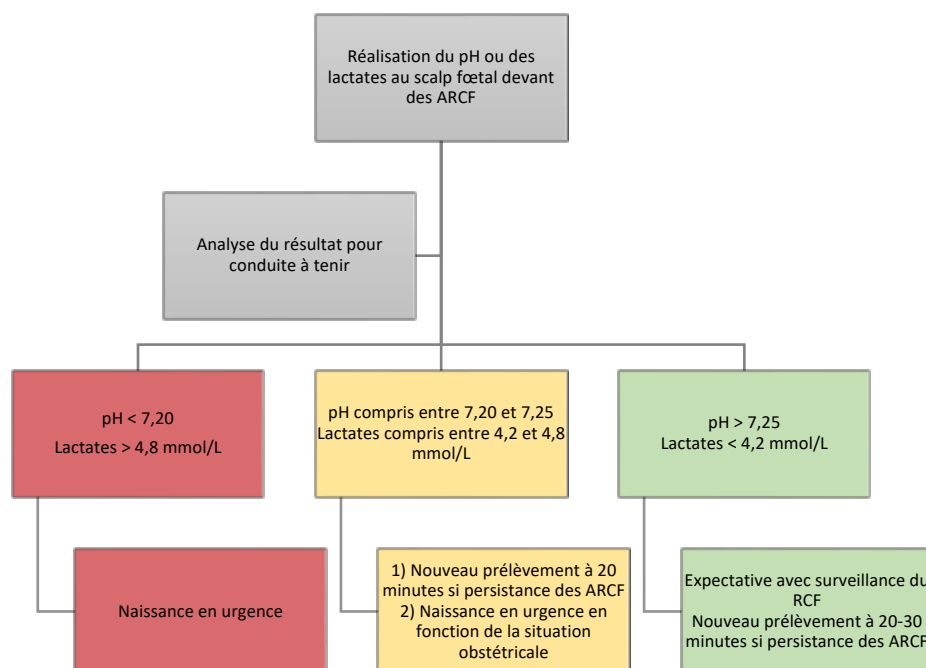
Réalisation du pH ou des lactates au scalp fœtal devant des ARCF

Analyse du résultat pour conduite à tenir

pH < 7,20
Lactates > 4,8 mmol/L

pH compris entre 7,20 et 7,25
Lactates compris entre 4,2 et 4,8 mmol/L

pH > 7,25
Lactates < 4,2 mmol/L

Naissance en urgence

1) Nouveau prélèvement à 20 minutes si persistance des ARCF
2) Naissance en urgence en fonction de la situation obstétricale

Expectative avec surveillance du RCF
Nouveau prélèvement à 20-30 minutes si persistance des ARCF